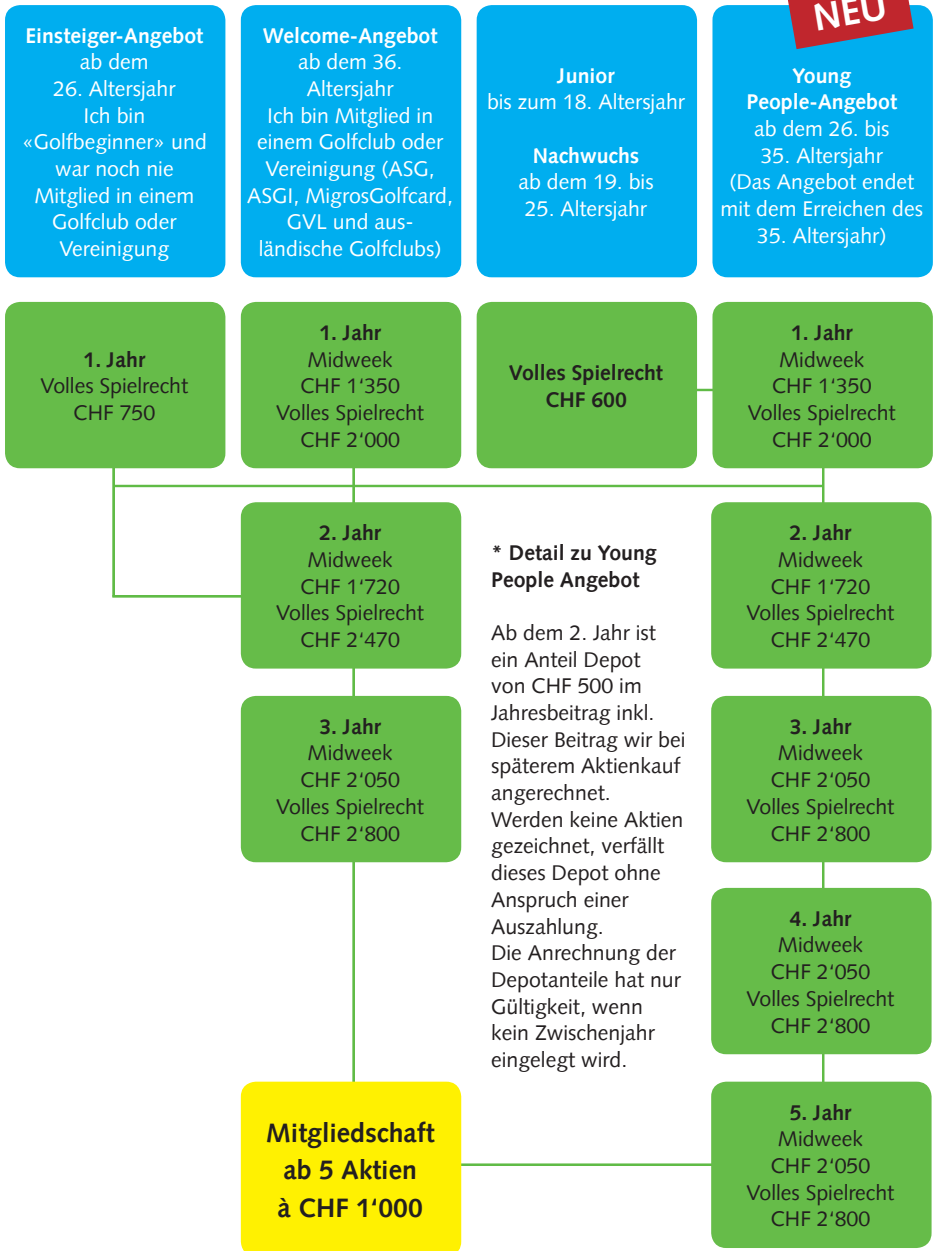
NEU

Einsteiger-Angebot
ab dem 26. Altersjahr
Ich bin «Golfbeginner» und war noch nie Mitglied in einem Golfclub oder Vereinigung

Welcome-Angebot
ab dem 36. Altersjahr
Ich bin Mitglied in einem Golfclub oder Vereinigung (ASG, ASGI, MigrosGolfcard, GVL und ausländische Golfclubs)

Junior
bis zum 18. Altersjahr

Nachwuchs
ab dem 19. bis 25. Altersjahr

Young People-Angebot
ab dem 26. bis 35. Altersjahr
(Das Angebot endet mit dem Erreichen des 35. Altersjahr)

1. Jahr
Volles Spielrecht
CHF 750

1. Jahr
Midweek
CHF 1'350
Volles Spielrecht
CHF 2'000

Volles Spielrecht
CHF 600

1. Jahr
Midweek
CHF 1'350
Volles Spielrecht
CHF 2'000

2. Jahr
Midweek
CHF 1'720
Volles Spielrecht
CHF 2'470

* Detail zu Young People Angebot

Ab dem 2. Jahr ist ein Anteil Depot von CHF 500 im Jahresbeitrag inkl. Dieser Beitrag wir bei späterem Aktienkauf angerechnet. Werden keine Aktien gezeichnet, verfällt dieses Depot ohne Anspruch einer Auszahlung. Die Anrechnung der Depotanteile hat nur Gültigkeit, wenn kein Zwischenjahr eingelegt wird.

2. Jahr
Midweek
CHF 1'720
Volles Spielrecht
CHF 2'470

3. Jahr
Midweek
CHF 2'050
Volles Spielrecht
CHF 2'800

3. Jahr
Midweek
CHF 2'050
Volles Spielrecht
CHF 2'800

4. Jahr
Midweek
CHF 2'050
Volles Spielrecht
CHF 2'800

Mitgliedschaft ab 5 Aktien à CHF 1'000

5. Jahr
Midweek
CHF 2'050
Volles Spielrecht
CHF 2'800